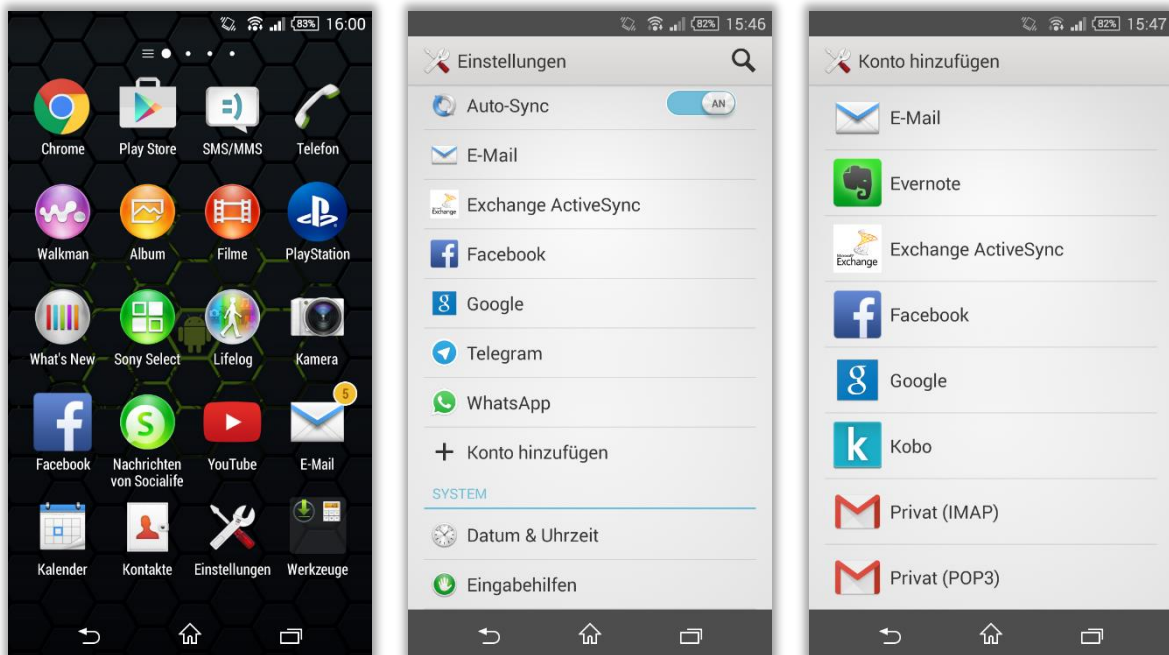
83% 16:00

Chrome
Play Store
SMS/MMS
Telefon
Walkman
Album
Filme
PlayStation
What's New
Sony Select
Lifelog
Kamera
5
Facebook
Nachrichten von Socialife
YouTube
E-Mail
Kalender
Kontakte
Einstellungen
Werkzeuge

82% 15:46

Einstellungen
Auto-Sync
AN
E-Mail
Exchange
Exchange ActiveSync
Facebook
Google
Telegram
WhatsApp
+ Konto hinzufügen
SYSTEM
Datum & Uhrzeit
Eingabehilfen

82% 15:47

Konto hinzufügen
E-Mail
Evernote
Exchange
Exchange ActiveSync
Facebook
Google
Kobo
Privat (IMAP)
Privat (POP3)